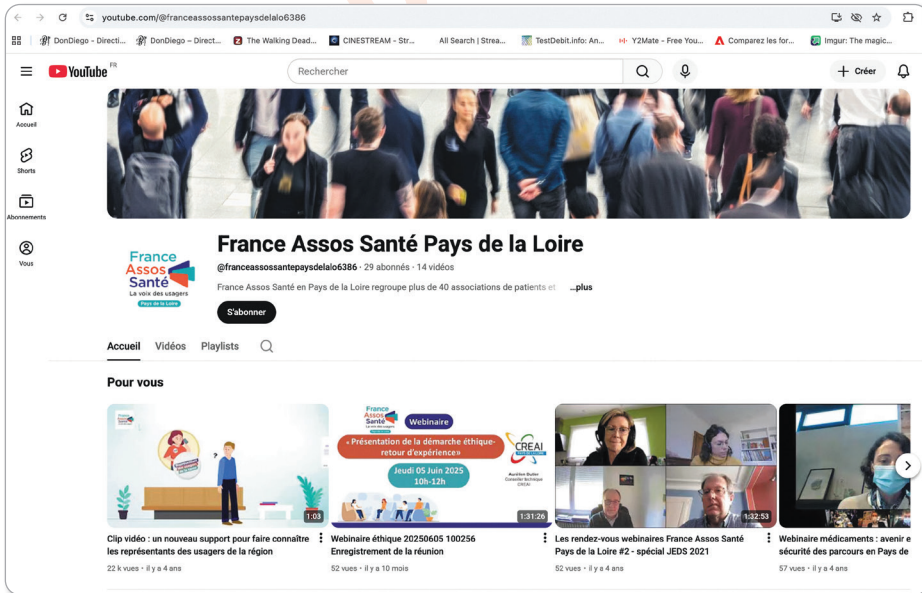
youtube.com/@franceassossantepaysdelalo6386

DonDiego - Directi... DonDiego – Direct... The Walking Dead... CINESTREAM – Str... All Search | Strea... TestDebit.info: An... Y2Mate - Free You... Comparez les for... Imgur: The magic...

YouTube FR

Rechercher

Créer

Accueil

Shorts

Abonnements

Vous

France Assos Santé La voix des usagers Pays de la Loire

France Assos Santé Pays de la Loire

@franceassossantepaysdelalo6386 · 29 abonnés · 14 vidéos

France Assos Santé en Pays de la Loire regroupe plus de 40 associations de patients et ...plus

S'abonner

Accueil Vidéos Playlists

Pour vous

1:03

Clip vidéo : un nouveau support pour faire connaître les représentants des usagers de la région

22 k vues · il y a 4 ans

France Assos Santé Webinaire

« Présentation de la démarche éthique- retour d'expérience»

Jeudi 05 Juin 2025 10h-12h

CREAI

1:31:26

Webinaire éthique 20250605 100256 Enregistrement de la réunion

52 vues · il y a 10 mois

1:32:53

Les rendez-vous webinaires France Assos Santé Pays de la Loire #2 - spécial JEDS 2021

52 vues · il y a 4 ans

Webinaire médicaments : avenir e sécurité des parcours en Pays de

57 vues · il y a 4 ans